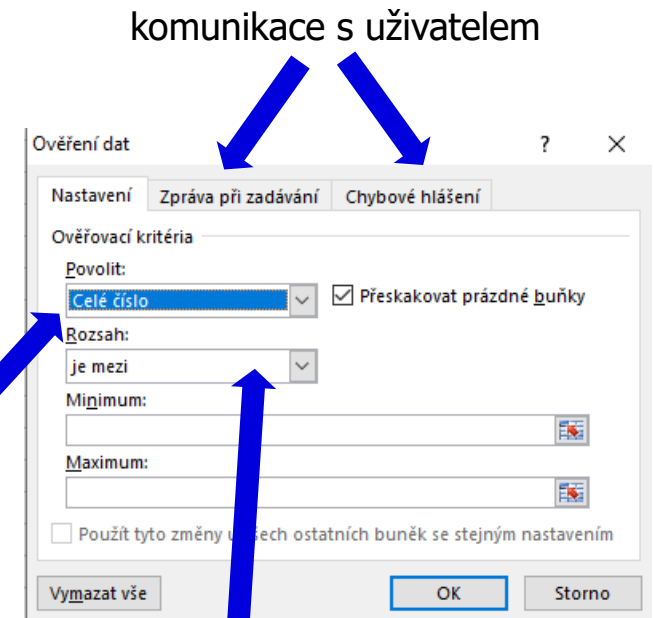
komunikace s uživatelem

Ověření dat

?

X

Nastavení

Zpráva při zadávání

Chybové hlášení

Ověřovací kritéria

Povolit:

Celé číslo

Přeskakovat prázdné buňky

Rozsah:

je mezi

Minimum:

Maximum:

Použít tyto změny u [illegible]šech ostatních buněk se stejným nastavením

Vymazat vše

OK

Storno